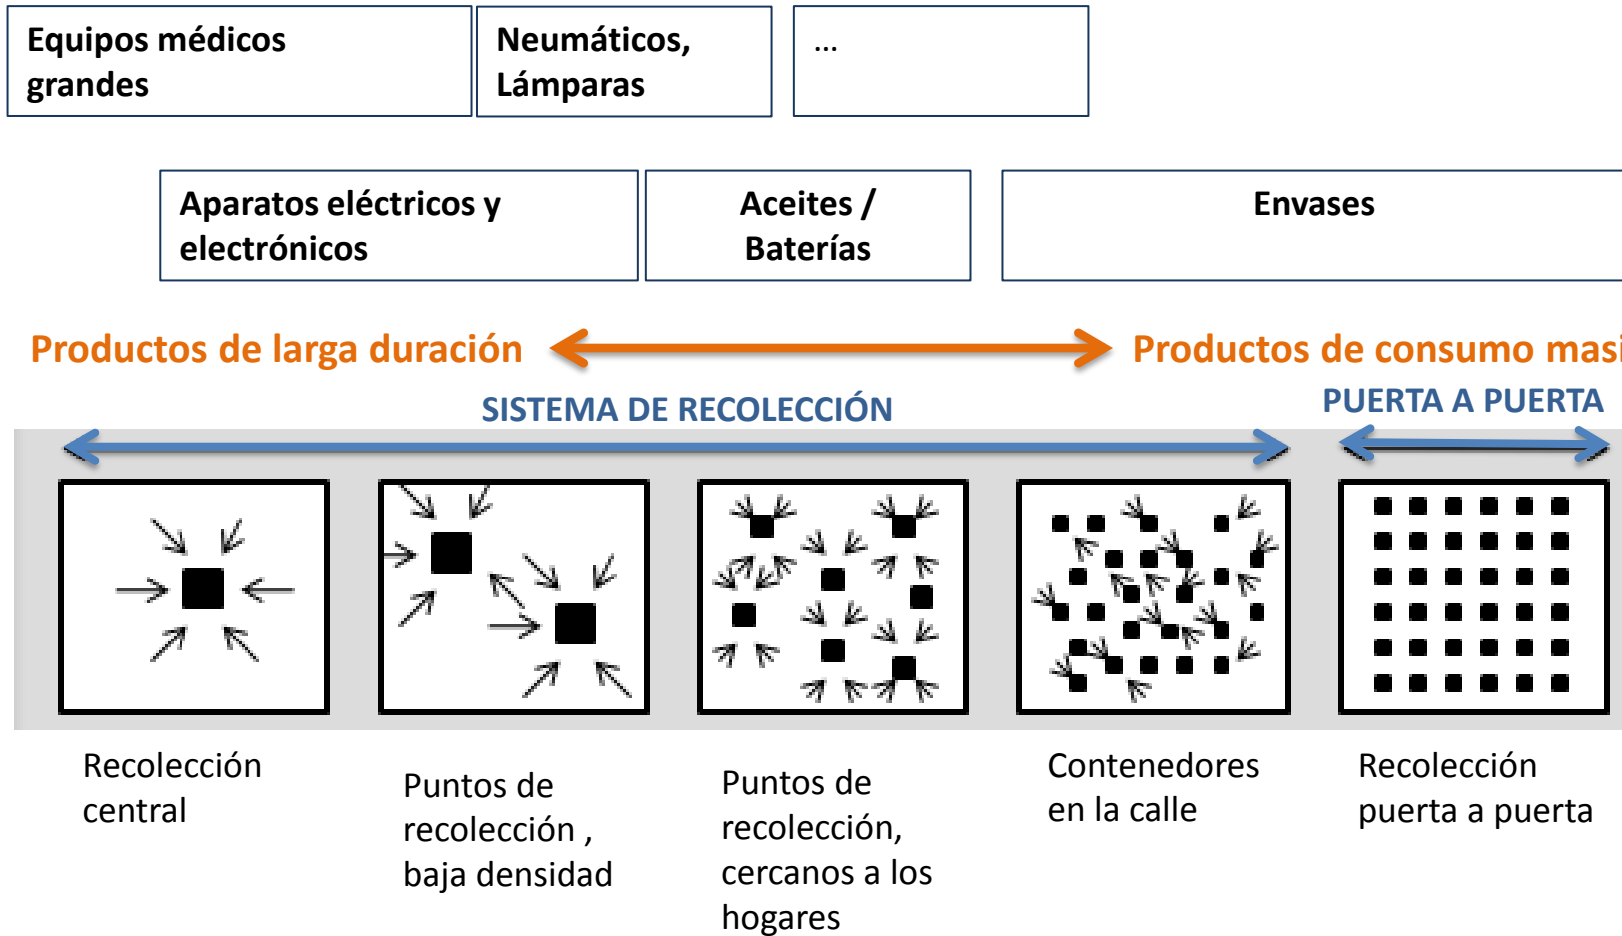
Equipos médicos grandes

Neumáticos, Lámparas

...

Aparatos eléctricos y electrónicos

Aceites / Baterías

Envases

Productos de larga duración

Productos de consumo masi

SISTEMA DE RECOLECCIÓN

PUERTA A PUERTA

Recolección central

Puntos de recolección , baja densidad

Puntos de recolección, cercanos a los hogares

Contenedores en la calle

Recolección puerta a puerta